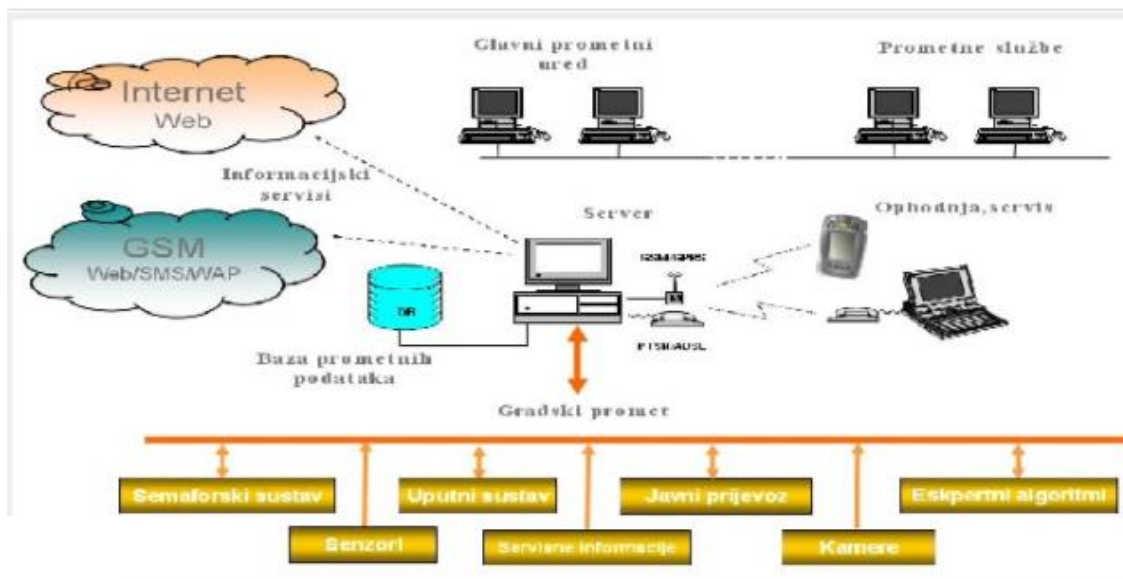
Internet
Web

Glavni prometni ured

Prometne službe

Informacijski servisi

GSM
Web/SMS/WAP

Server

Ophodnja, servis

GSM/GPRS

DB

PTSN/ADSL

Baza prometnih podataka

Gradski promet

Semaforski sustav

Uputni sustav

Javni prijevoz

Eskpertni algoritmi

Senzori

Servisne informacije

Kamere